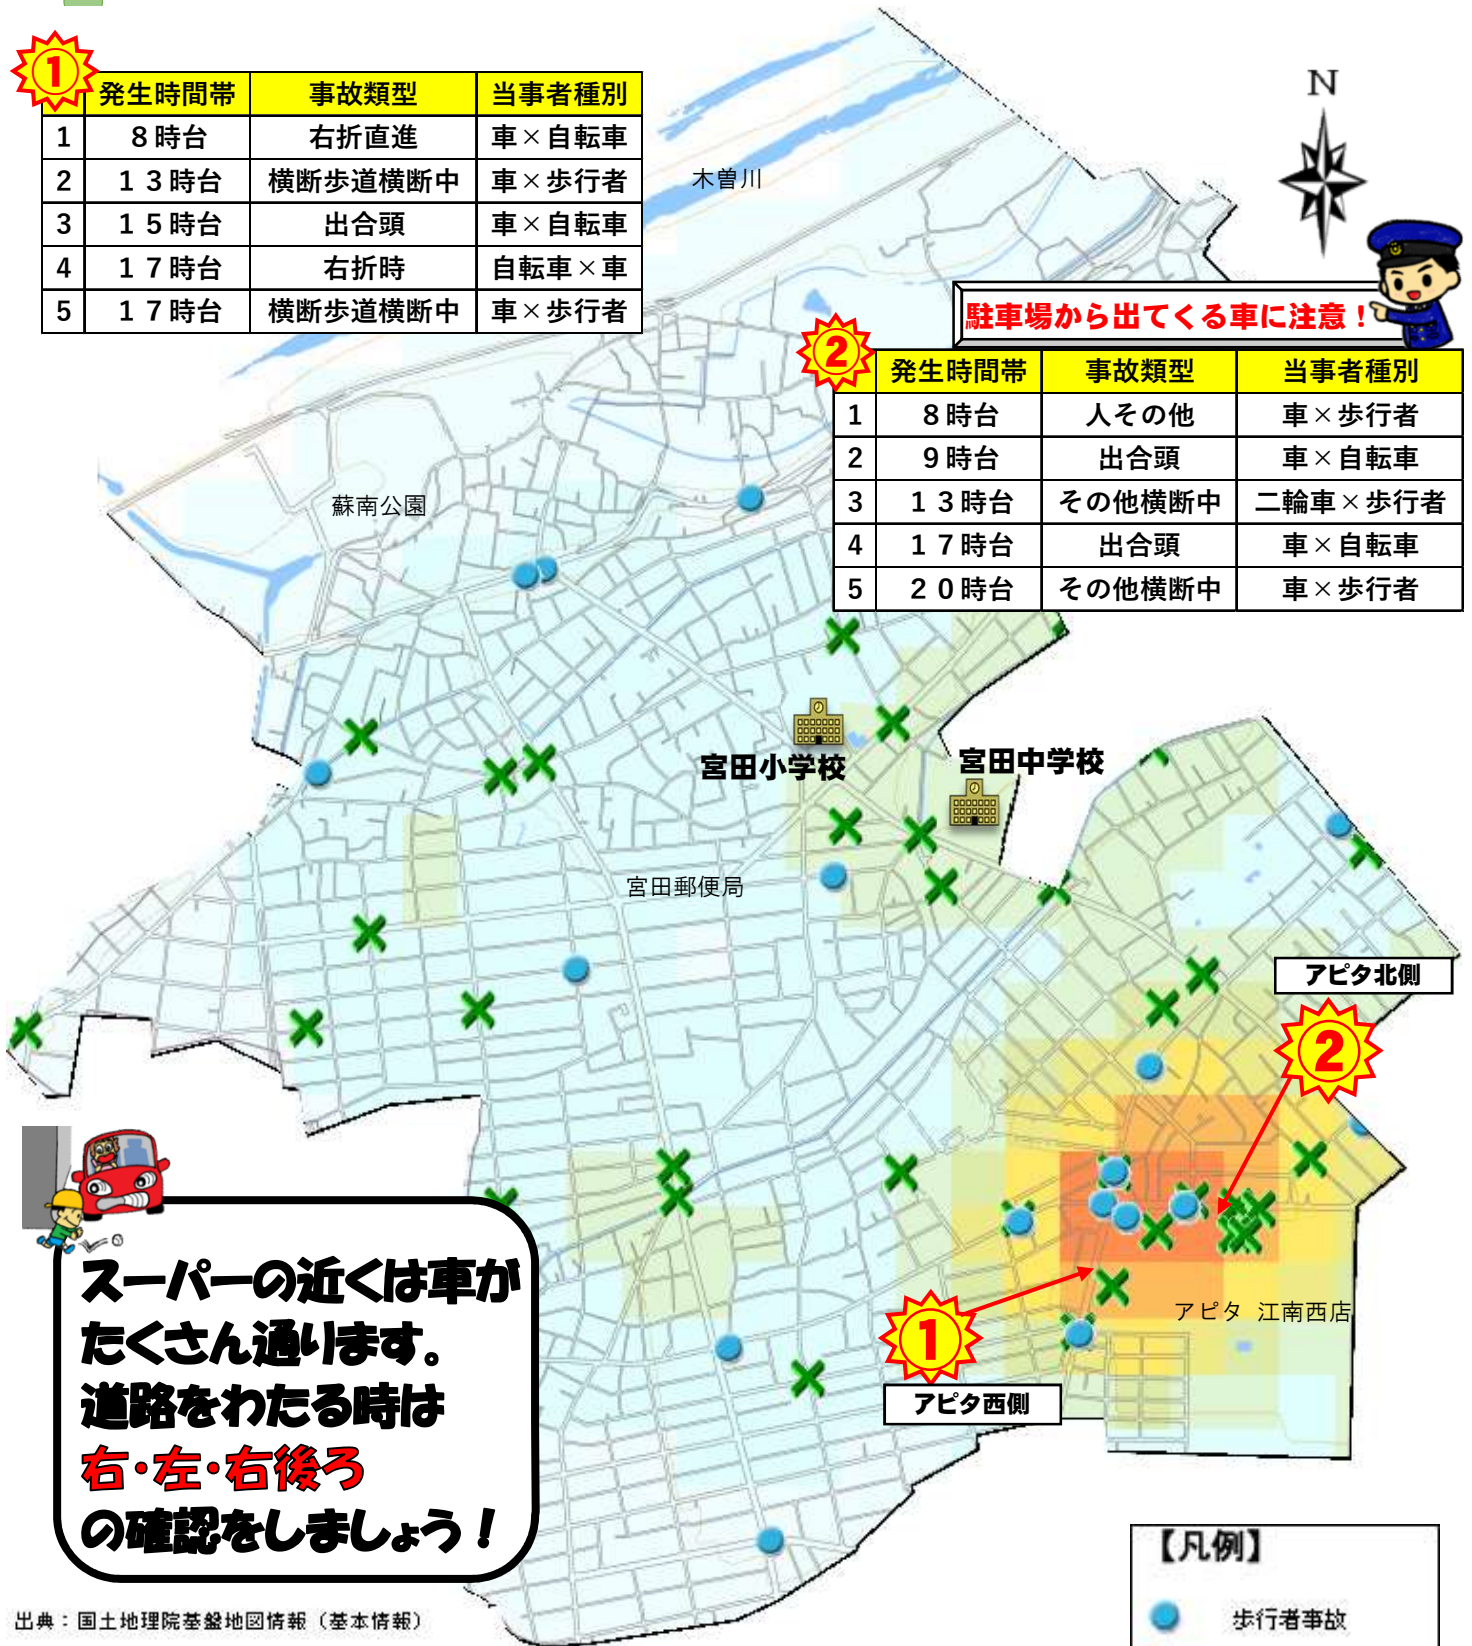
①

| | 発生時間帯 | 事故類型 | 当事者種別 |
|---|---|---|---|
| 1 | 8時台 | 右折直進 | 車×自転車 |
| 2 | 13時台 | 横断歩道横断中 | 車×歩行者 |
| 3 | 15時台 | 出合頭 | 車×自転車 |
| 4 | 17時台 | 右折時 | 自転車×車 |
| 5 | 17時台 | 横断歩道横断中 | 車×歩行者 |

木曽川

N

駐車場から出てくる車に注意！

②

| | 発生時間帯 | 事故類型 | 当事者種別 |
|---|---|---|---|
| 1 | 8時台 | 人その他 | 車×歩行者 |
| 2 | 9時台 | 出合頭 | 車×自転車 |
| 3 | 13時台 | その他横断中 | 二輪車×歩行者 |
| 4 | 17時台 | 出合頭 | 車×自転車 |
| 5 | 20時台 | その他横断中 | 車×歩行者 |

蘇南公園

宮田小学校

宮田中学校

宮田郵便局

アピタ北側

②

アピタ 江南西店

①

アピタ西側

スーパーの近くは車がたくさん通ります。道路をわたる時は右・左・右後ろの確認をしましょう！

【凡例】

歩行者事故

出典：国土地理院基盤地図情報（基本情報）